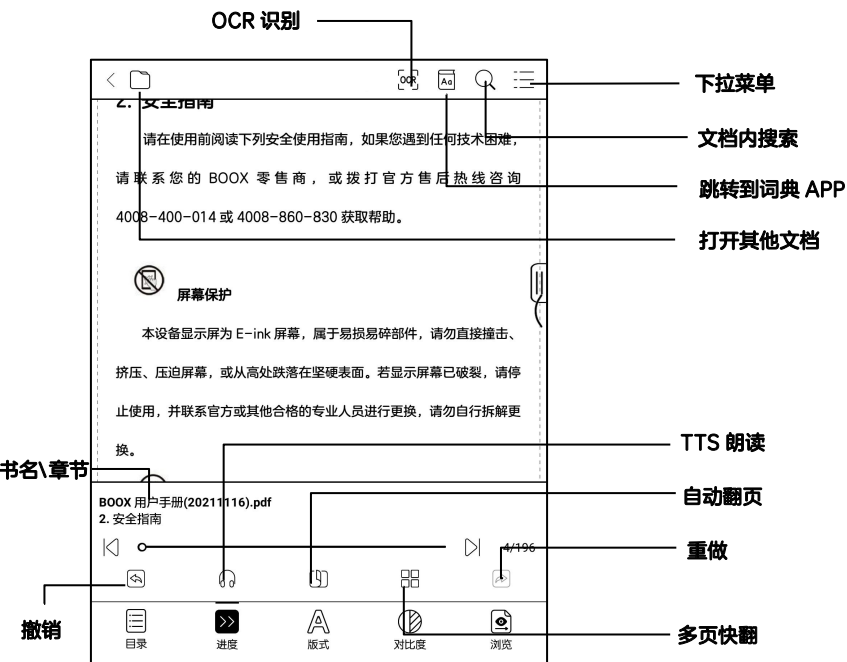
OCR 识别

OCR

下拉菜单

2. 安全指南

请在使用前阅读下列安全使用指南，如果您遇到任何技术困难，请联系您的 BOOX 零售商，或拨打官方售后热线咨询 4008-400-014 或 4008-860-830 获取帮助。

文档内搜索

跳转到词典 APP

打开其他文档

屏幕保护

本设备显示屏为 E-ink 屏幕，属于易损易碎部件，请勿直接撞击、挤压、压迫屏幕，或从高处跌落在坚硬表面。若显示屏幕已破裂，请停止使用，并联系官方或其他合格的专业人员进行更换，请勿自行拆解更换。

TTS 朗读

书名\章节

BOOX 用户手册(20211116).pdf
2. 安全指南

自动翻页

4/196

重做

撤销

目录 进度 版式 对比度 浏览

多页快翻